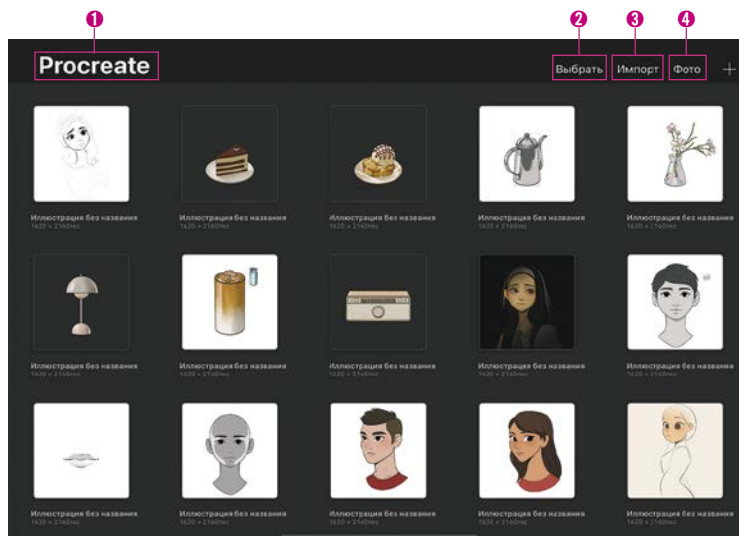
1 Procreate

2 Выбрать 3 Импорт 4 Фото +

Иллюстрация без названия
1620 × 2160пкс

Иллюстрация без названия
1620 × 2160пкс

Иллюстрация без названия
1620 × 2160пкс

Иллюстрация без названия
1620 × 2160пкс

Иллюстрация без названия
1620 × 2160пкс

Иллюстрация без названия
1620 × 2160пкс

Иллюстрация без названия
1620 × 2160пкс

Иллюстрация без названия
1620 × 2160пкс

Иллюстрация без названия
1620 × 2160пкс

Иллюстрация без названия
1620 × 2160пкс

Иллюстрация без названия
1620 × 2160пкс

Иллюстрация без названия
1620 × 2160пкс

Иллюстрация без названия
1620 × 2160пкс

Иллюстрация без названия
1620 × 2160пкс

Иллюстрация без названия
1620 × 2160пкс